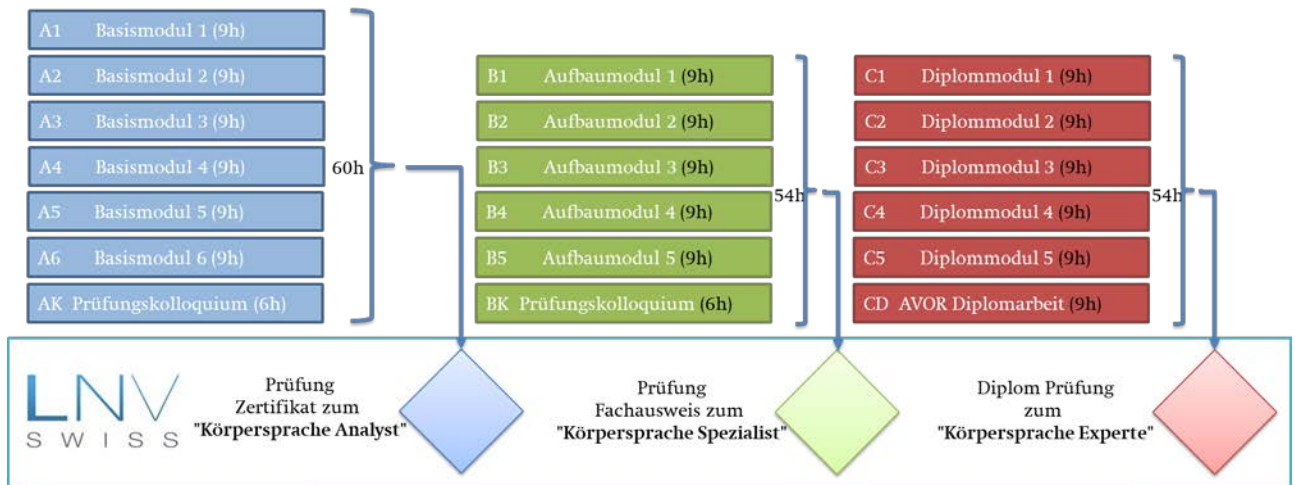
A1 Basismodul 1 (9h)
A2 Basismodul 2 (9h)
A3 Basismodul 3 (9h)
A4 Basismodul 4 (9h)
A5 Basismodul 5 (9h)
A6 Basismodul 6 (9h)
AK Prüfungskolloquium (6h)

60h

B1 Aufbaumodul 1 (9h)
B2 Aufbaumodul 2 (9h)
B3 Aufbaumodul 3 (9h)
B4 Aufbaumodul 4 (9h)
B5 Aufbaumodul 5 (9h)
BK Prüfungskolloquium (6h)

54h

C1 Diplommodul 1 (9h)
C2 Diplommodul 2 (9h)
C3 Diplommodul 3 (9h)
C4 Diplommodul 4 (9h)
C5 Diplommodul 5 (9h)
CD AVOR Diplomarbeit (9h)

54h

LNV SWISS

Prüfung Zertifikat zum "Körpersprache Analyst"

Prüfung Fachausweis zum "Körpersprache Spezialist"

Diplom Prüfung zum "Körpersprache Experte"